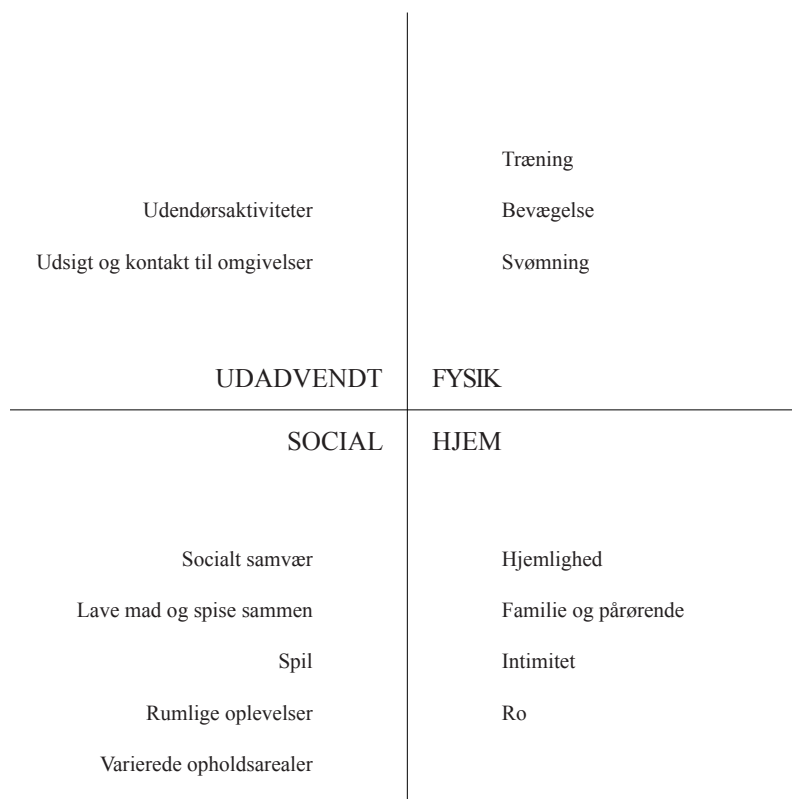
Udendørsaktiviteter

Udsigt og kontakt til omgivelser

Træning

Bevægelse

Svømning

UDADVENDT

FYSIK

SOCIAL

HJEM

Socialt samvær

Lave mad og spise sammen

Spil

Rumlige oplevelser

Varierede opholdsarealer

Hjemlighed

Familie og pårørende

Intimitet

Ro